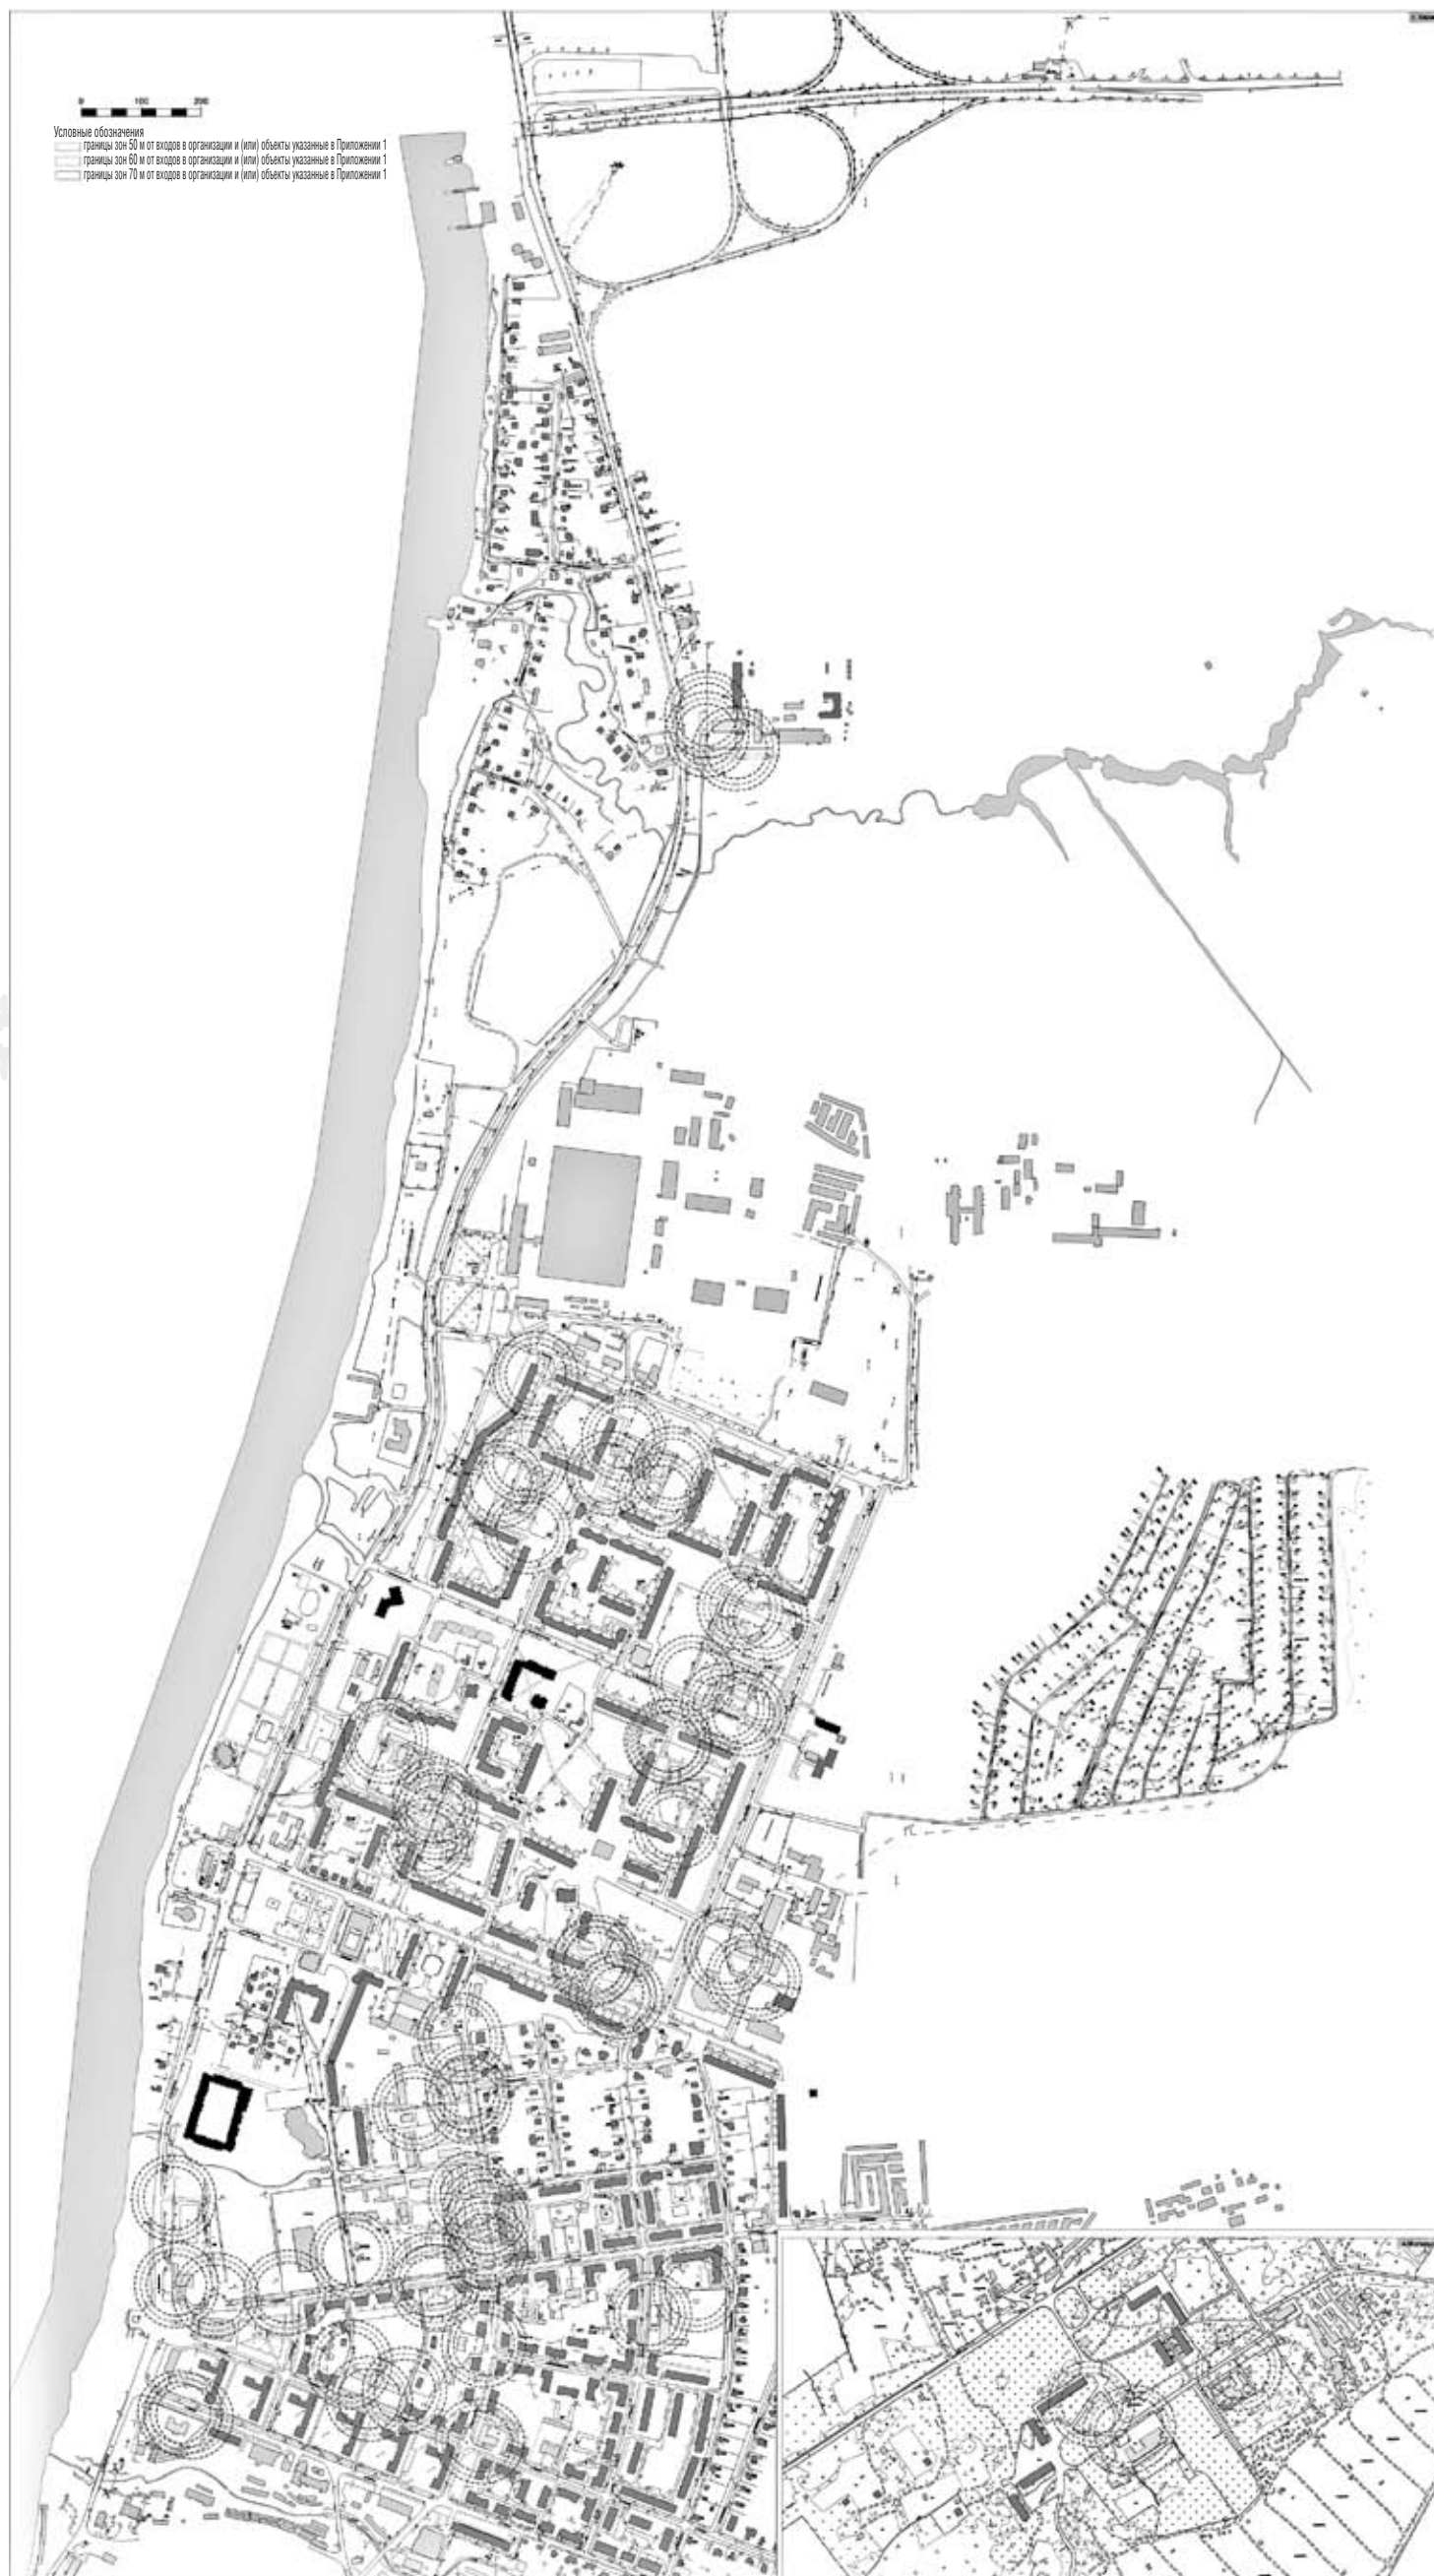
0 100 200

Условные обозначения
границы зон 50 м от входов в организации и (или) объекты указанные в Приложении 1
границы зон 60 м от входов в организации и (или) объекты указанные в Приложении 1
границы зон 70 м от входов в организации и (или) объекты указанные в Приложении 1